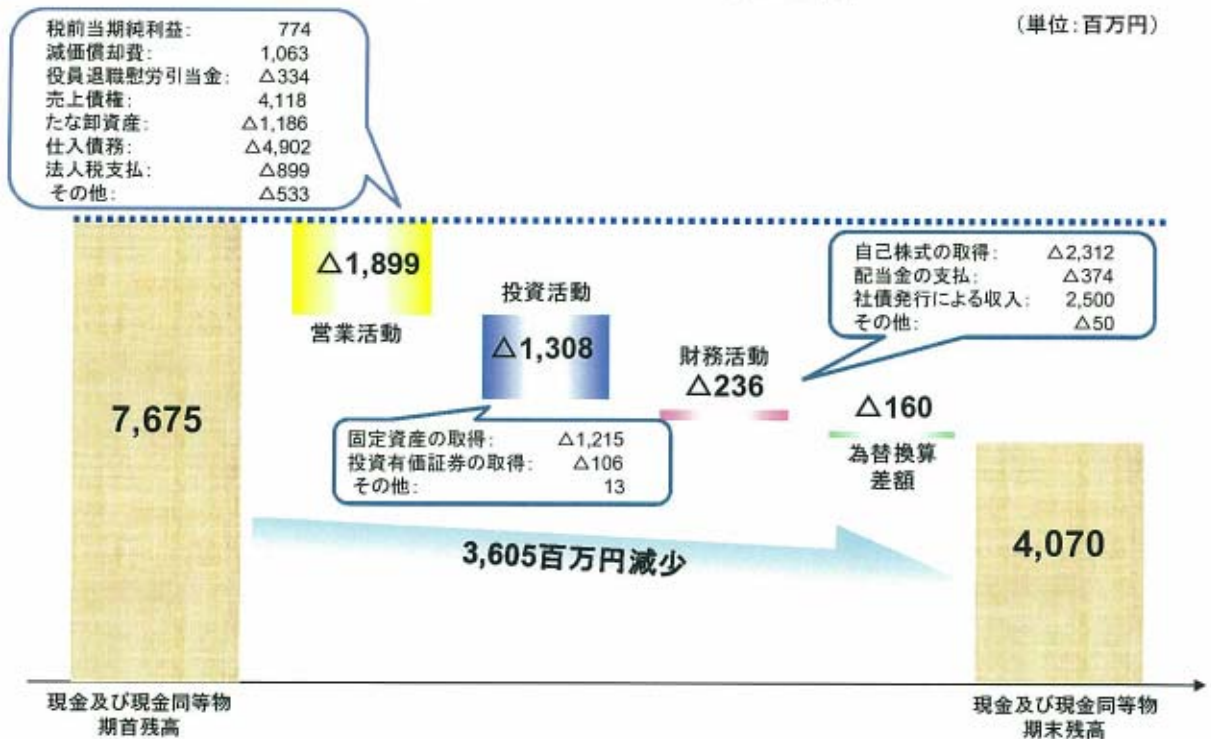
(単位:百万円)

| | |
|---|---|
| 税前当期純利益: | 774 |
| 減価償却費: | 1,063 |
| 役員退職慰労引当金: | △334 |
| 売上債権: | 4,118 |
| たな卸資産: | △1,186 |
| 仕入債務: | △4,902 |
| 法人税支払: | △899 |
| その他: | △533 |

△1,899
営業活動

投資活動
△1,308

| | |
|---|---|
| 固定資産の取得: | △1,215 |
| 投資有価証券の取得: | △106 |
| その他: | 13 |

財務活動
△236

| | |
|---|---|
| 自己株式の取得: | △2,312 |
| 配当金の支払: | △374 |
| 社債発行による収入: | 2,500 |
| その他: | △50 |

△160
為替換算差額

7,675

3,605百万円減少

4,070

現金及び現金同等物
期首残高

現金及び現金同等物
期末残高